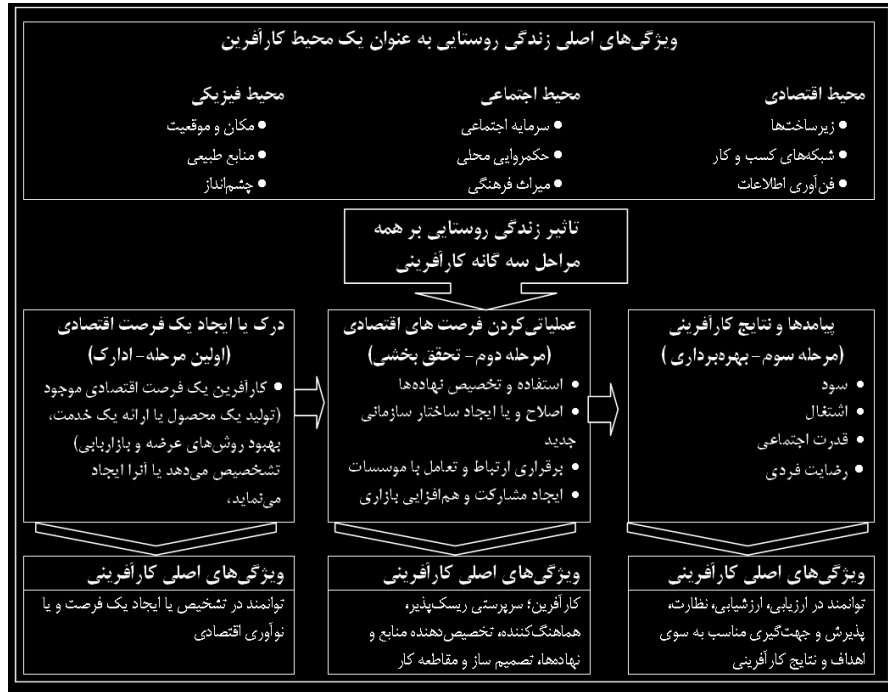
ویژگی‌های اصلی زندگی روستایی به عنوان یک محیط کارآفرین

محیط فیزیکی
• مکان و موقعیت
• منابع طبیعی
• چشم‌انداز

محیط اجتماعی
• سرمایه اجتماعی
• حکمروایی محلی
• میراث فرهنگی

محیط اقتصادی
• زیرساخت‌ها
• شبکه‌های کسب و کار
• فن‌آوری اطلاعات

تاثیر زندگی روستایی بر همه مراحل سه گانه کارآفرینی

درک یا ایجاد یک فرصت اقتصادی (اولین مرحله- ادارک)
• کارآفرین یک فرصت اقتصادی موجود (تولید یک محصول یا ارائه یک خدمت، بهبود روش‌های عرضه و بازاریابی) تشخیص می‌دهد یا آنرا ایجاد می‌نماید.

عملیاتی‌کردن فرصت های اقتصادی (مرحله دوم- تحقق بخشی)
• استفاده و تخصیص نهاده‌ها
• اصلاح و یا ایجاد ساختار سازمانی جدید
• برقراری ارتباط و تعامل با موسسات
• ایجاد مشارکت و هم‌افزایی بازاری

پیامدها و نتایج کارآفرینی (مرحله سوم- بهره‌برداری )
• سود
• اشتغال
• قدرت اجتماعی
• رضایت فردی

ویژگی‌های اصلی کارآفرینی
توانمند در تشخیص یا ایجاد یک فرصت و یا نوآوری اقتصادی

ویژگی‌های اصلی کارآفرینی
کارآفرین؛ سرپرستی ریسک‌پذیر، هماهنگ‌کننده، تخصیص‌دهنده منابع و نهاده‌ها، تصمیم ساز و مقاطعه کار

ویژگی‌های اصلی کارآفرینی
توانمند در ارزیابی، ارزشیابی، نظارت، پذیرش و جهت‌گیری مناسب به سوی اهداف و نتایج کارآفرینی